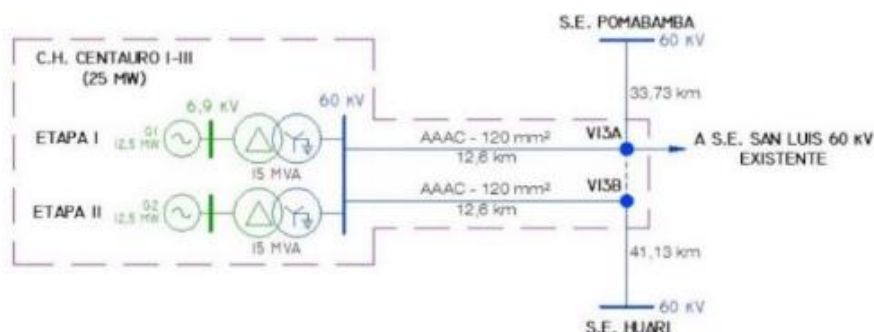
S.E. POMABAMBA
60 kV

C.H. CENTAURO I-III
(25 MW)

6,9 kV
60 kV

33,73 km

ETAPA I
G1
12,5 MW

15 MVA

AAAC - 120 mm²
12,8 km

V13A

A S.E. SAN LUIS 60 kV
EXISTENTE

ETAPA II
G2
12,5 MW

15 MVA

AAAC - 120 mm²
12,8 km

V13B

41,13 km

60 kV
S.E. HUARI